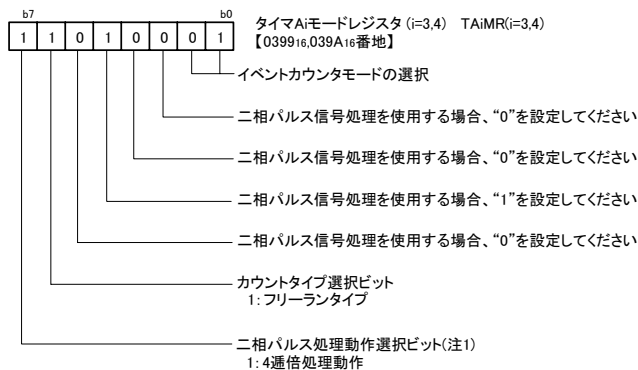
b7 b0

| 1 | 1 | 0 | 1 | 0 | 0 | 0 | 1 |
|---|---|---|---|---|---|---|---|

タイマAiモードレジスタ (i=3,4)　TAiMR(i=3,4)
【0399$_{16}$,039A$_{16}$番地】

イベントカウンタモードの選択

二相パルス信号処理を使用する場合、“0”を設定してください

二相パルス信号処理を使用する場合、“0”を設定してください

二相パルス信号処理を使用する場合、“1”を設定してください

二相パルス信号処理を使用する場合、“0”を設定してください

カウントタイプ選択ビット
1: フリーランタイプ

二相パルス処理動作選択ビット(注1)
1: 4逓倍処理動作